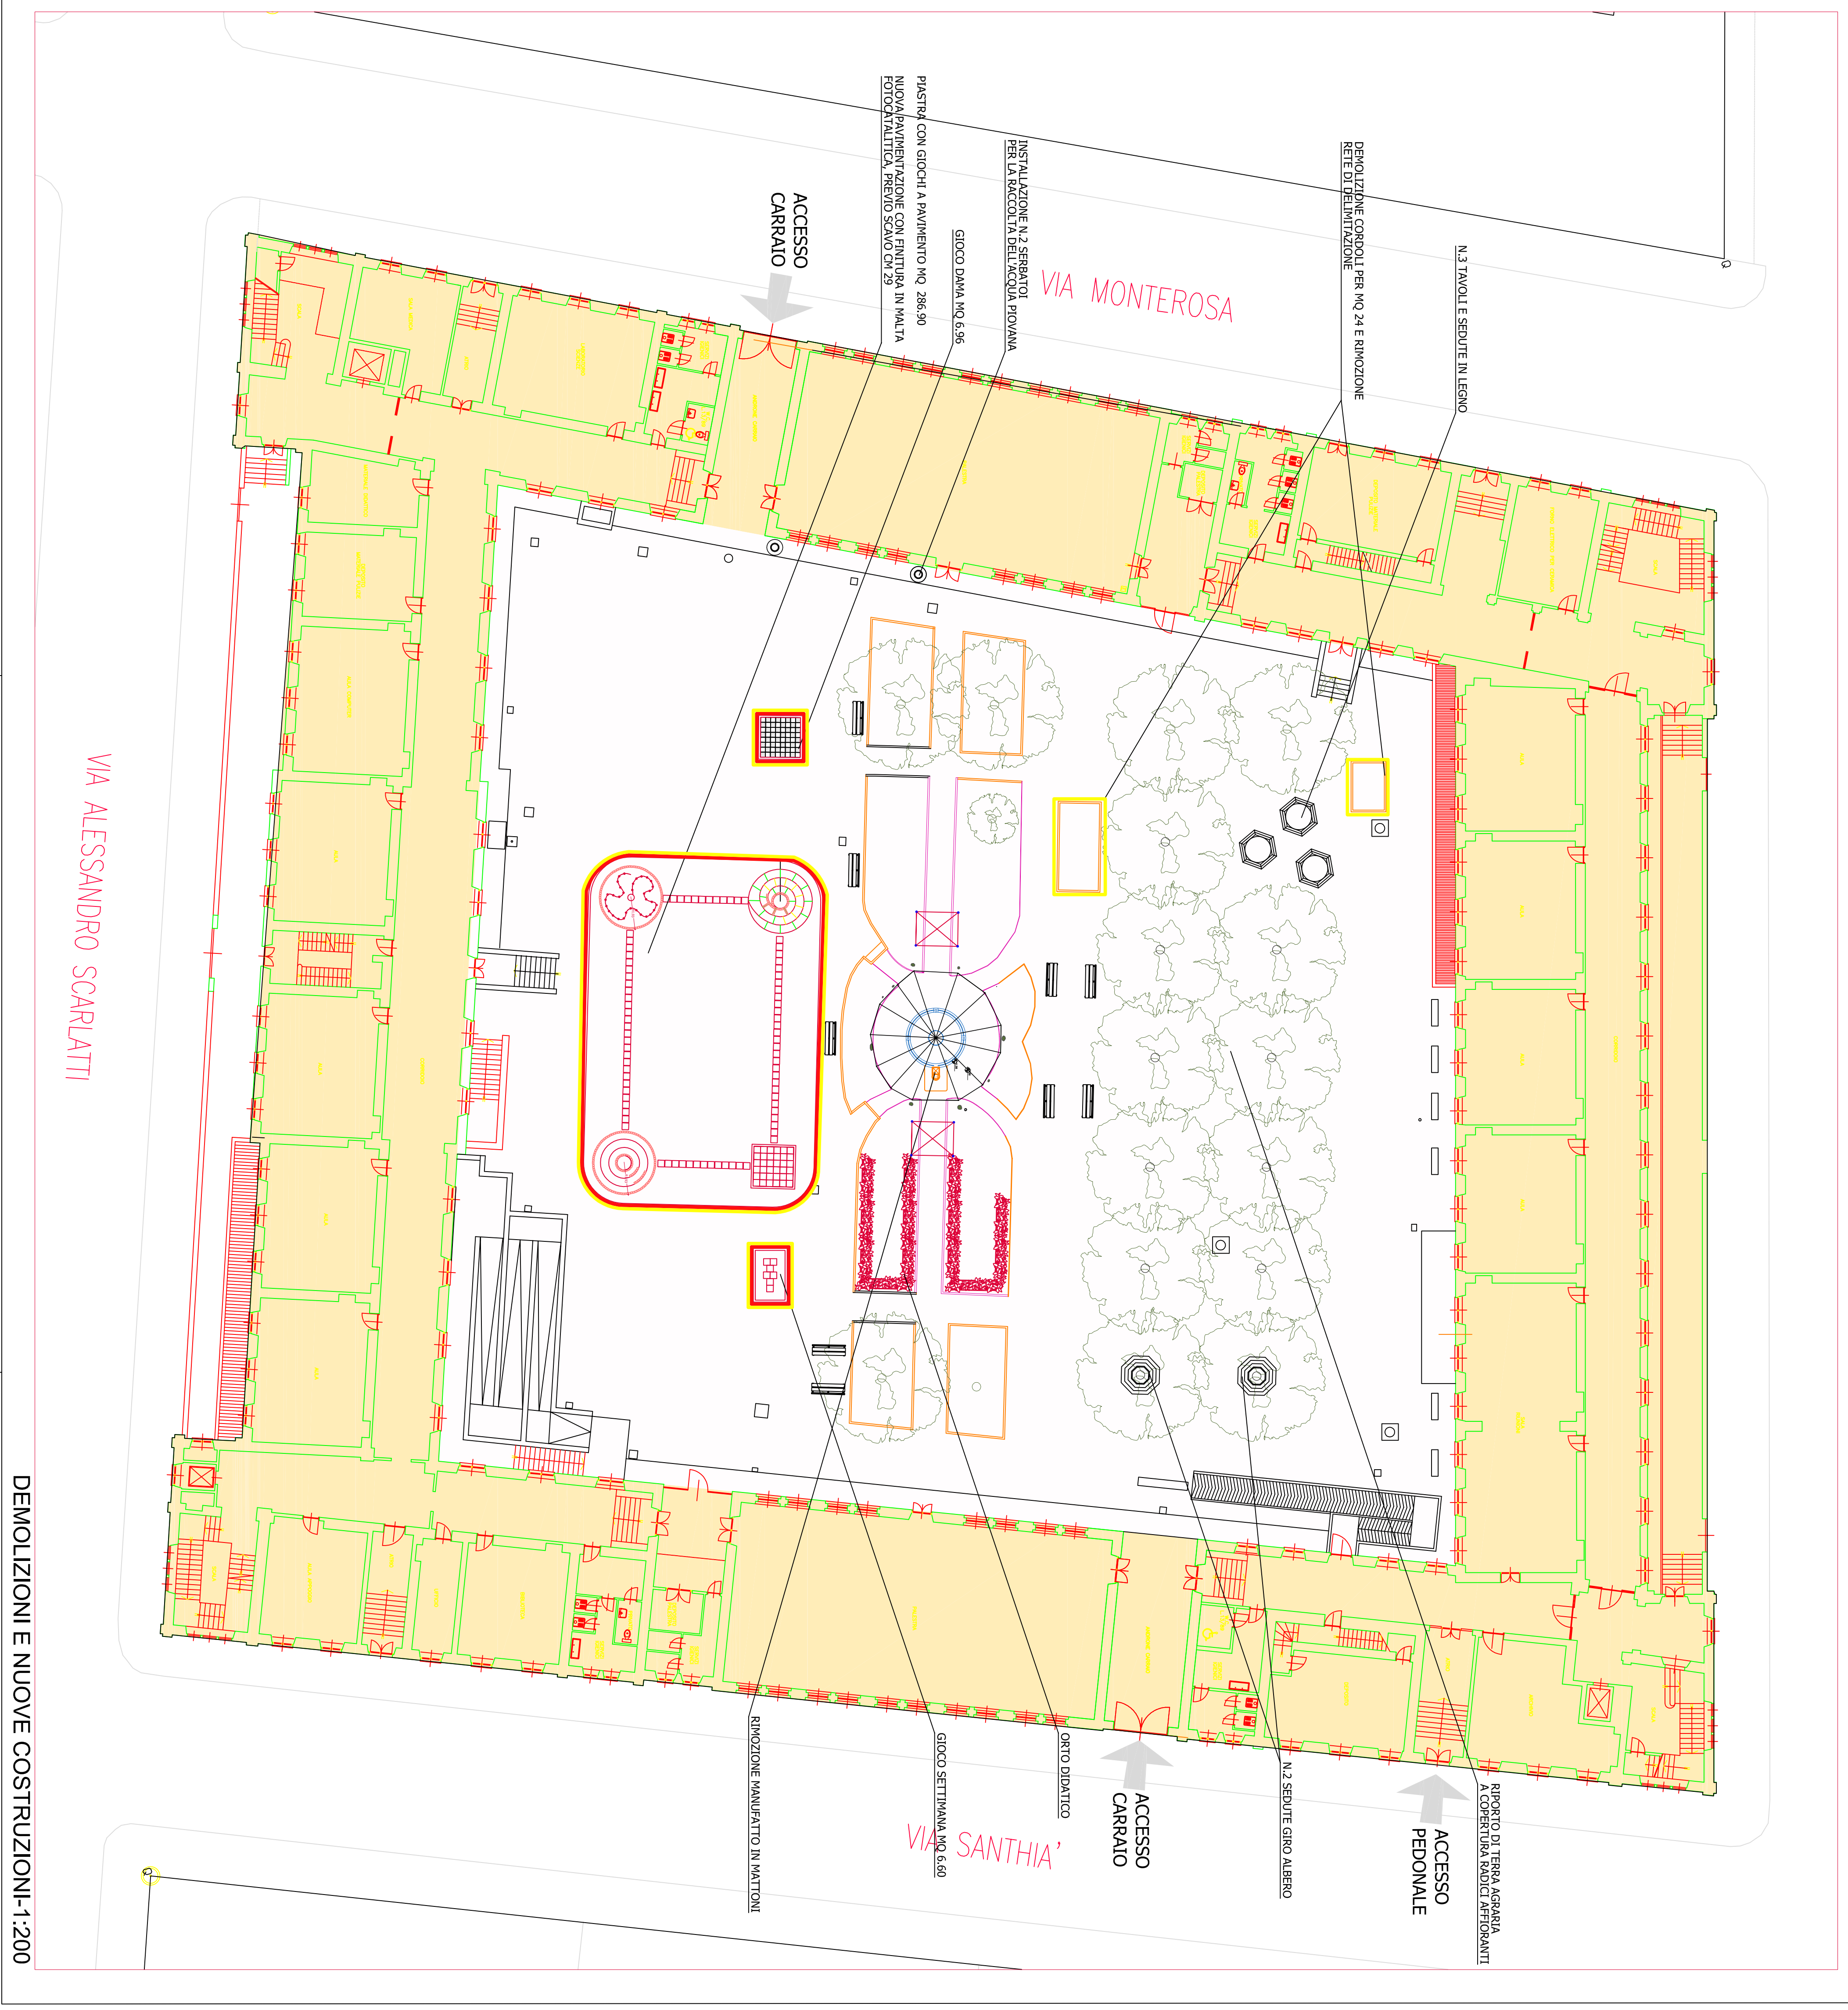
PIASTRA CON GIOCHI A PAVIMENTO MQ 286,90
NUOVA PAVIMENTAZIONE CON FINITURA IN MALTA FOTOCATALITICA, PREVIO SCAVO CM 29

GIOCO DAMA MQ 6,96

INSTALLAZIONE N.2 SERBATOI PER LA RACCOLTA DELL'ACQUA PIOVANA

DEMOLIZIONE CORDOLI PER MQ 24 E RIMOZIONE RETE DI DELIMITAZIONE

N.3 TAVOLI E SEDUTE IN LEGNO

ACCESSO CARRAIO

VIA MONTEROSA

VIA ALESSANDRO SCARLATTI

RIMOZIONE MANUFATTO IN MATTONI

GIOCO SETTIMANA MQ 6,60

ORTO DIDATTICO

ACCESSO CARRAIO

N.2 SEDUTE GIRO ALBERO

ACCESSO PEDONALE

RIPORTO DI TERRA AGRARIA A COPERTURA RADICI AFFIORANTI

VIA SANTHIA'

DEMOLIZIONI E NUOVE COSTRUZIONI-1:200